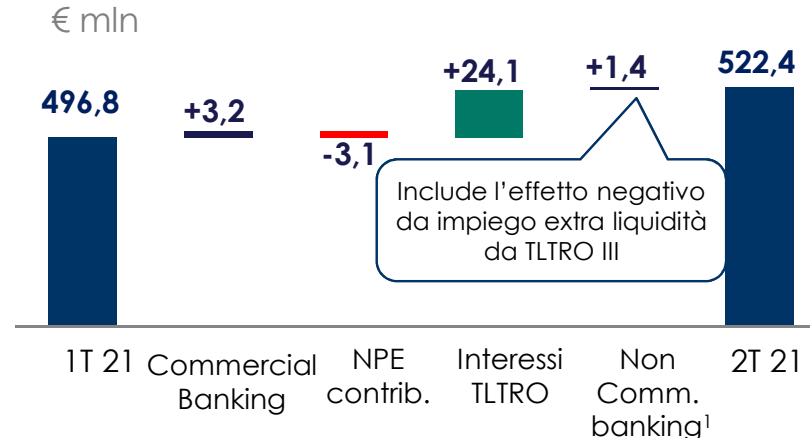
€ mln

496,8

+3,2

-3,1

+24,1

+1,4

522,4

Include l’effetto negativo da impiego extra liquidità da TLTRO III

1T 21

Commercial Banking

NPE contrib.

Interessi TLTRO

Non Comm. banking$^1$

2T 21